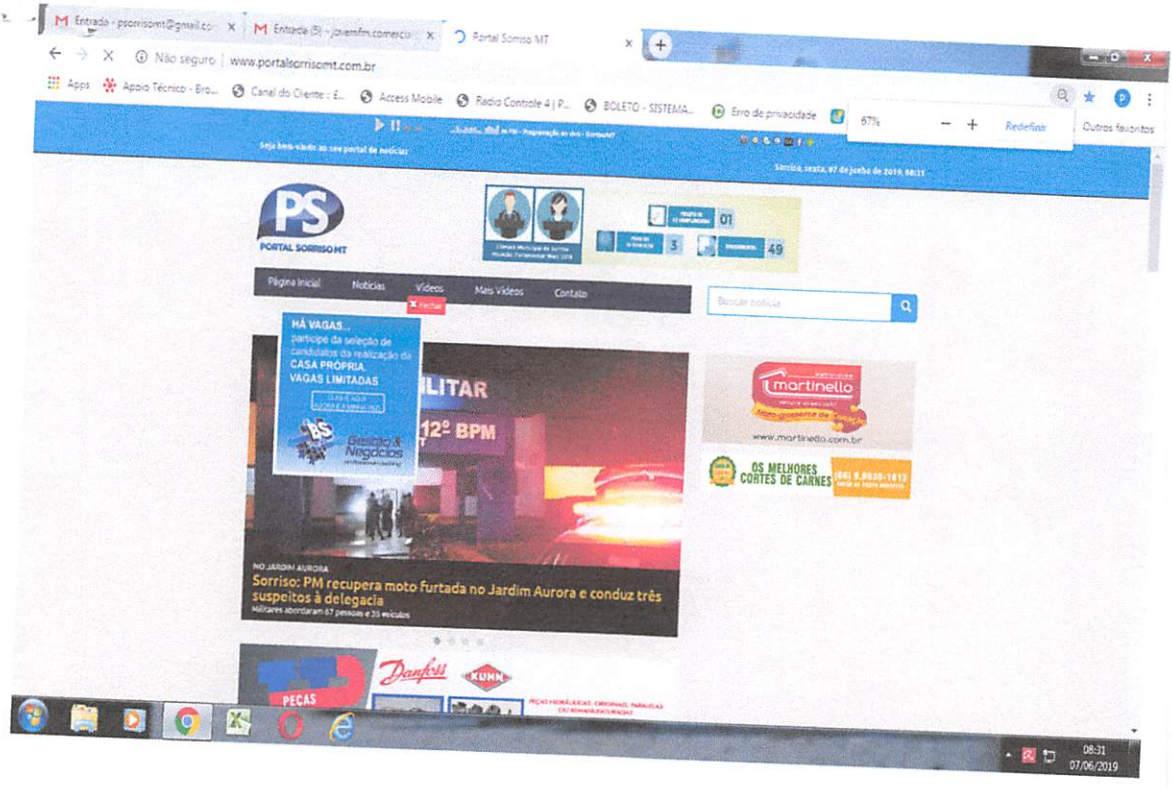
M Entrada - psorrisomt@gmail.co X
M Entrada (5) - jovemfm.comercia X
Portal Sorriso MT X
+

← → X ⓘ Não seguro | www.portalsorrisomt.com.br

Apps Apoio Técnico - Bro... Canal do Cliente - E... Access Mobile Radio Controle 4 | P... BOLETO - SISTEMA... Erro de privacidade

67% − + Redefinir

Outros favoritos

Seja bem-vindo ao seu portal de notícias!

Sorriso, sexta, 07 de junho de 2019, 08:31

PS
PORTAL SORRISO MT

Câmara Municipal de Sorriso

01
3
49

Página Inicial Notícias Vídeos Mais Vídeos Contato
X Fechar

Buscar notícia

HÁ VAGAS...
participe da seleção de candidatos da realização da CASA PRÓPRIA.
VAGAS LIMITADAS

BS Gestão & Negócios

ILITAR
12º BPM

NO JARDIM AURORA
Sorriso: PM recupera moto furtada no Jardim Aurora e conduz três suspeitos à delegacia
Militares abordaram 67 pessoas e 35 veículos

martinello
www.martinello.com.br

OS MELHORES CORTES DE CARNES

PEÇAS
Danfoss
KUHN

08:31
07/06/2019